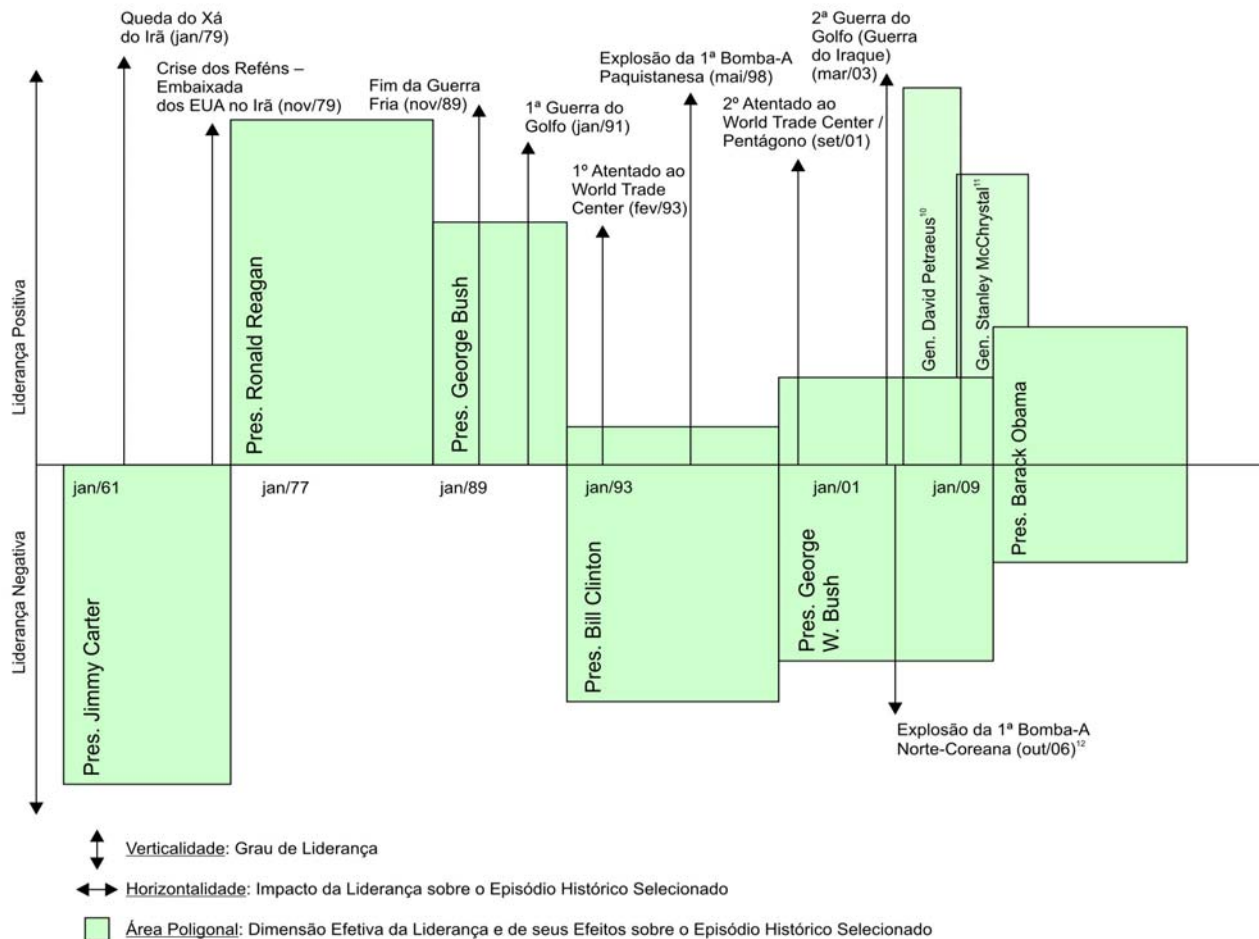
Queda do Xá do Irã (jan/79)

Crise dos Reféns – Embaixada dos EUA no Irã (nov/79)

Fim da Guerra Fria (nov/89)

1ª Guerra do Golfo (jan/91)

1º Atentado ao World Trade Center (fev/93)

Explosão da 1ª Bomba-A Paquistanesa (mai/98)

2º Atentado ao World Trade Center / Pentágono (set/01)

2ª Guerra do Golfo (Guerra do Iraque) (mar/03)

Liderança Positiva

Liderança Negativa

Pres. Ronald Reagan

Pres. George Bush

Gen. David Petraeus$^{10}$

Gen. Stanley McChrystal$^{11}$

Pres. Barack Obama

jan/61

jan/77

jan/89

jan/93

jan/01

jan/09

Pres. Jimmy Carter

Pres. Bill Clinton

Pres. George W. Bush

Explosão da 1ª Bomba-A Norte-Coreana (out/06)$^{12}$

Verticalidade: Grau de Liderança

Horizontalidade: Impacto da Liderança sobre o Episódio Histórico Selecionado

Área Poligonal: Dimensão Efetiva da Liderança e de seus Efeitos sobre o Episódio Histórico Selecionado